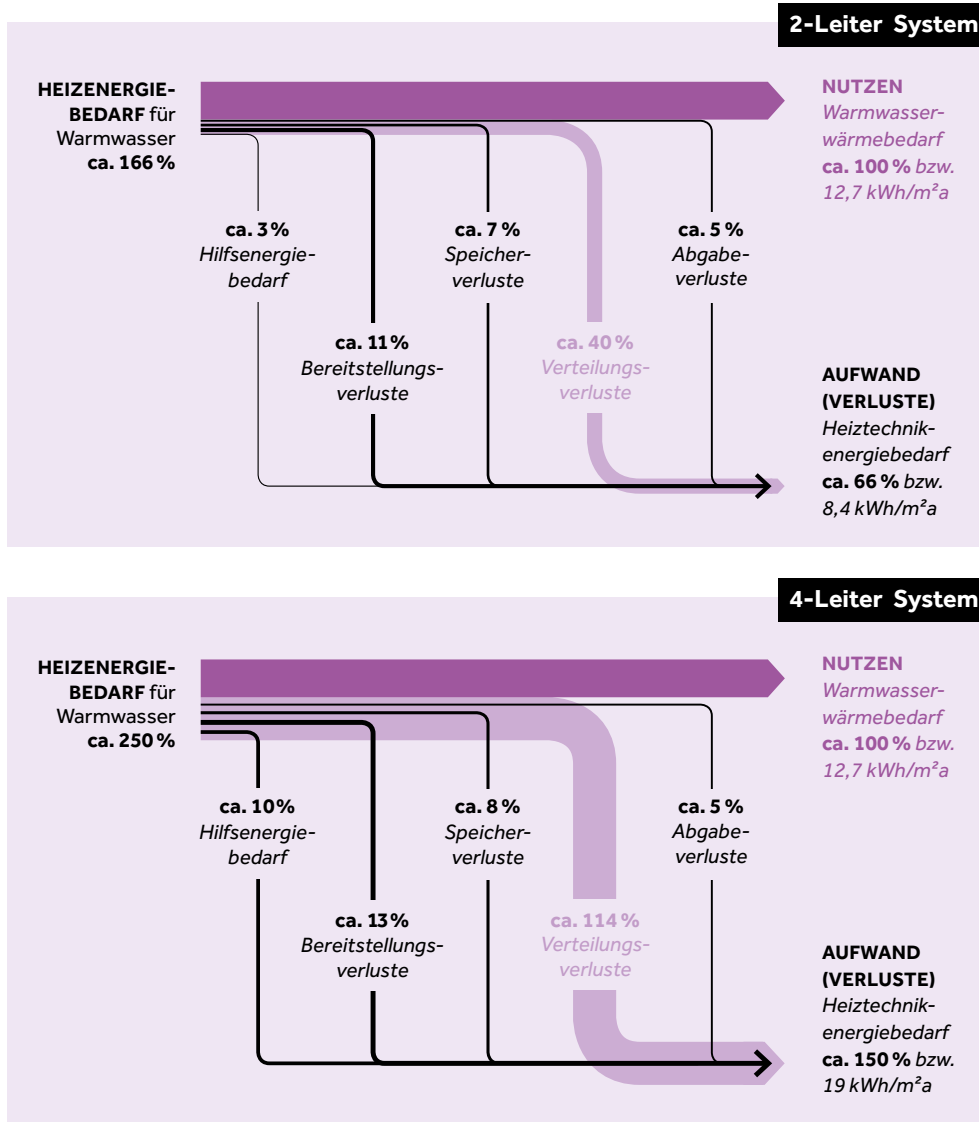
2-Leiter System

HEIZENERGIEBEDARF für Warmwasser ca. 166 %

NUTZEN
Warmwasserwärmebedarf
ca. 100 % bzw. 12,7 kWh/m²a

ca. 3 %
Hilfsenergiebedarf

ca. 7 %
Speicherverluste

ca. 5 %
Abgabeverluste

ca. 11 %
Bereitstellungsverluste

ca. 40 %
Verteilungsverluste

AUFWAND (VERLUSTE)
Heiztechnikenergiebedarf
ca. 66 % bzw. 8,4 kWh/m²a

4-Leiter System

HEIZENERGIEBEDARF für Warmwasser ca. 250 %

NUTZEN
Warmwasserwärmebedarf
ca. 100 % bzw. 12,7 kWh/m²a

ca. 10%
Hilfsenergiebedarf

ca. 8 %
Speicherverluste

ca. 5 %
Abgabeverluste

ca. 13 %
Bereitstellungsverluste

ca. 114 %
Verteilungsverluste

AUFWAND (VERLUSTE)
Heiztechnikenergiebedarf
ca. 150 % bzw. 19 kWh/m²a